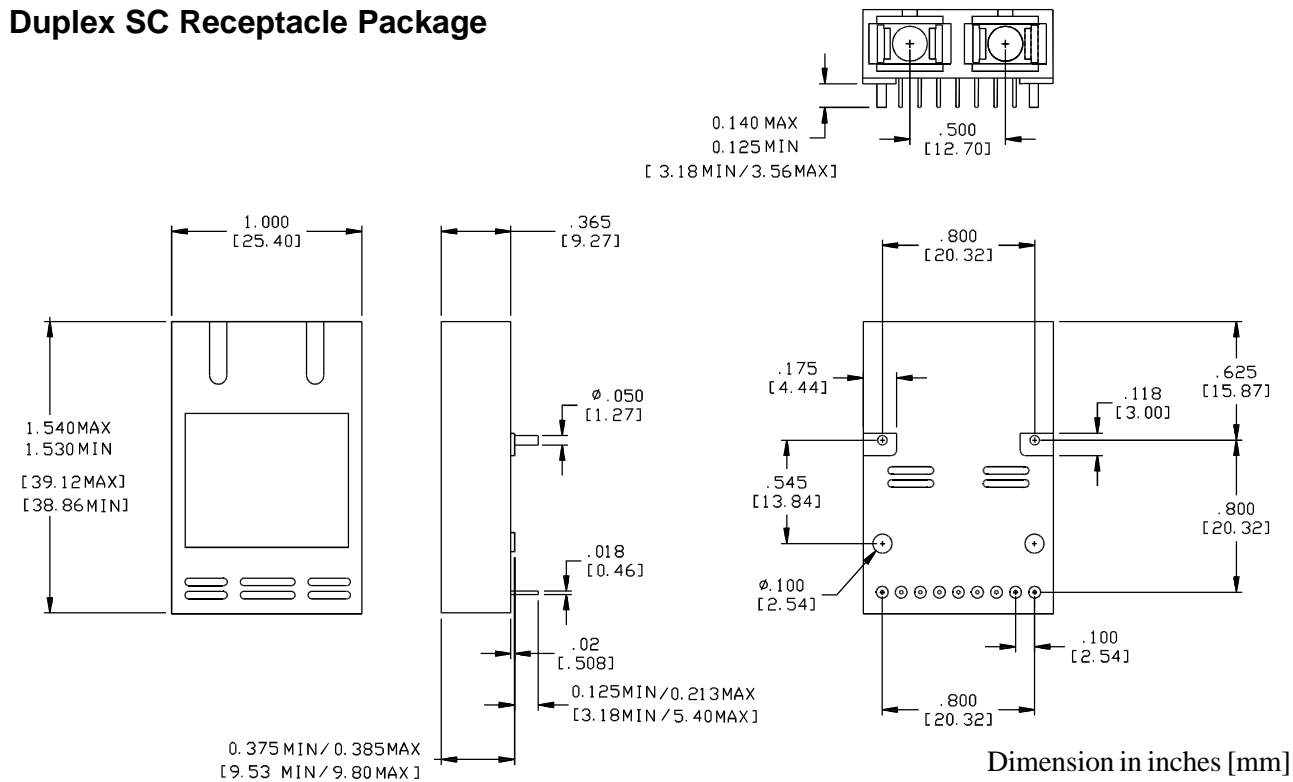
Duplex SC Receptacle Package

0.140 MAX
0.125 MIN
[3.18 MIN/3.56 MAX]

.500
[12.70]

1.000
[25.40]

.365
[9.27]

.800
[20.32]

1.540 MAX
1.530 MIN
[39.12 MAX]
[38.86 MIN]

Ø.050
[1.27]

.175
[4.44]

.118
[3.00]

.625
[15.87]

.545
[13.84]

.800
[20.32]

.018
[0.46]

Ø.100
[2.54]

.02
[.508]

.100
[2.54]

0.125 MIN/0.213 MAX
[3.18 MIN/5.40 MAX]

.800
[20.32]

0.375 MIN/0.385 MAX
[9.53 MIN/9.80 MAX]

Dimension in inches [mm]